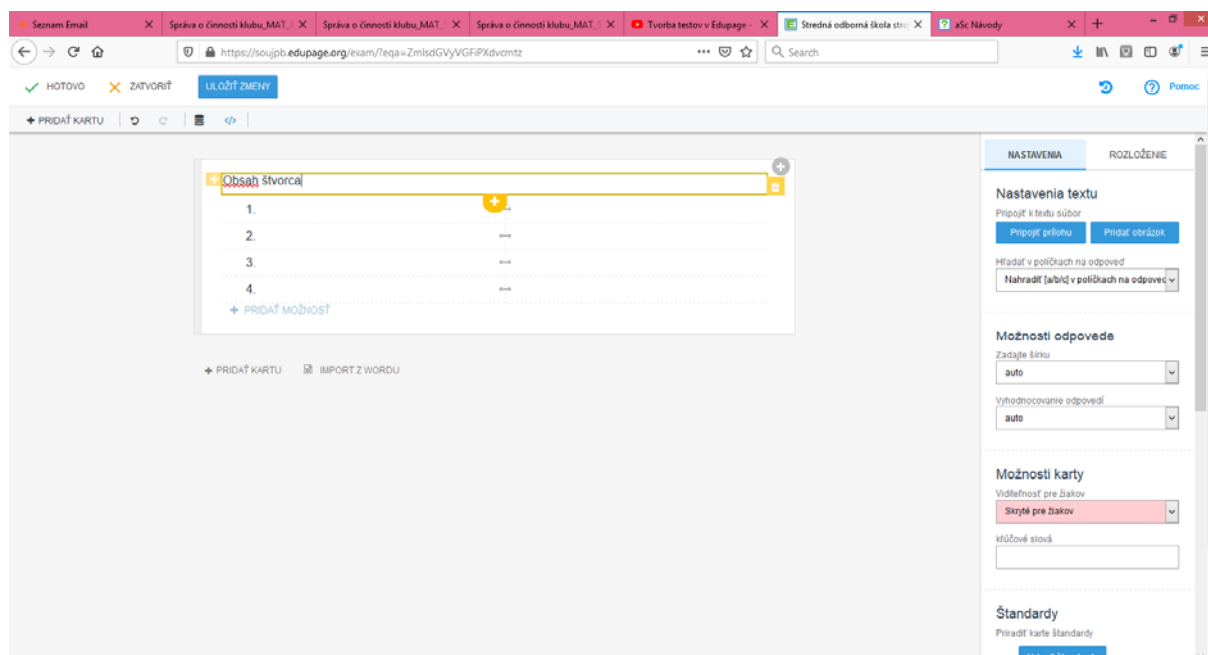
Seznam Email | Správa o činnosti klubu_MAT_ | Správa o činnosti klubu_MAT_ | Správa o činnosti klubu_MAT_ | Tvorba testov v Edupage - | Stredná odborná škola stro | aSc Návody

https://soujpb.edupage.org/exam/?eqa=ZmlsdGVyVGFiPXdvcmtz

Search

HOTOVO  ZATVORIŤ  ULOŽIŤ ZMENY

Pomoc

PRIDAŤ KARTU

Obsah štvorca

1.

2.

3.

4.

PRIDAŤ MOŽNOSŤ

PRIDAŤ KARTU  IMPORT Z WORDU

NASTAVENIA  ROZLOŽENIE

Nastavenia textu

Pripojiť k textu súbor

Pripojiť prílohu  Pridať obrázok

Hľadať v políčkach na odpoveď

Nahradiť [a/b/c] v políčkach na odpoveď

Možnosti odpovede

Zadajte šírku

auto

Vyhodnocovanie odpovedí

auto

Možnosti karty

Viditeľnosť pre žiakov

Skryté pre žiakov

kľúčové slová

Štandardy

Priradiť karte štandardy

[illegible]